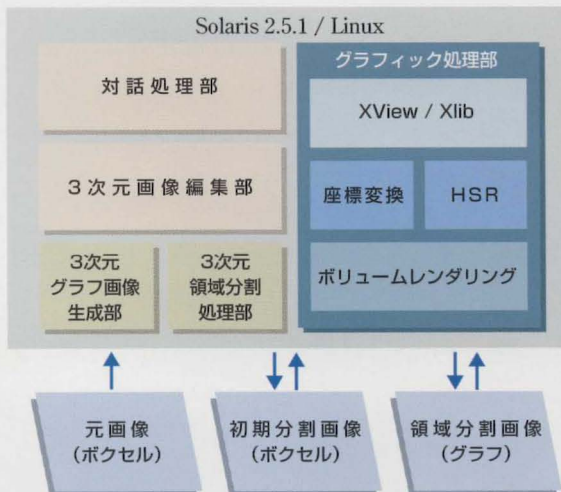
Solaris 2.5.1 / Linux

対話処理部

3次元画像編集部

3次元
グラフ画像
生成部

3次元
領域分割
処理部

グラフィック処理部

XView / Xlib

座標変換

HSR

ボリュームレンダリング

元画像
(ボクセル)

初期分割画像
(ボクセル)

領域分割画像
(グラフ)